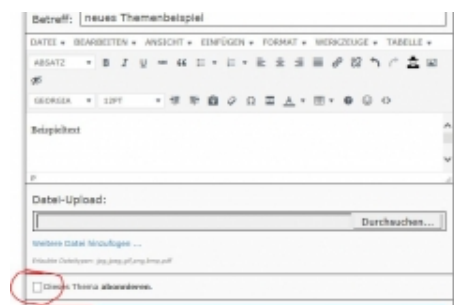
Betreff: neues Themenbeispiel

DATEI ▾ BEARBEITEN ▾ ANSICHT ▾ EINFÜGEN ▾ FORMAT ▾ WERKZEUGE ▾ TABELLE ▾

ABSATZ ▾ B I U

GEORGIA ▾ 12PT ▾

Beispieltext

P

Datei-Upload:

Durchsuchen...

Weitere Datei hinzufügen ...

Erlaubte Dateitypen: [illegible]

Dieses Thema abonnieren.